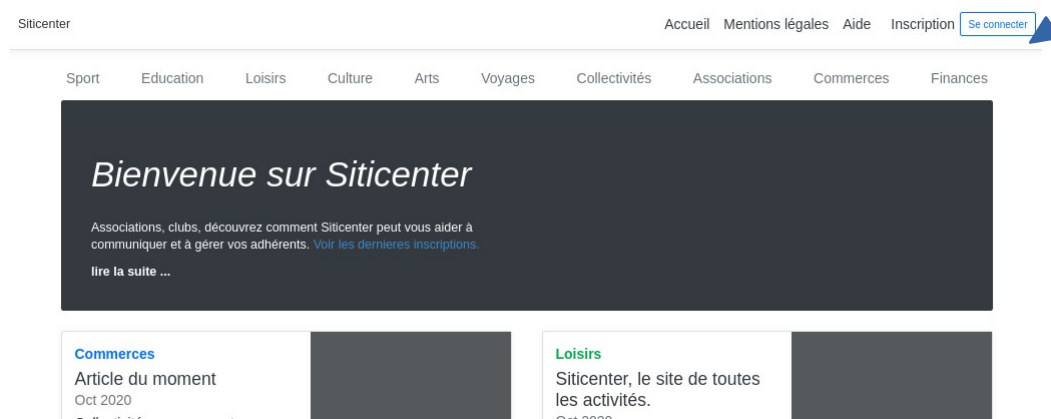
Siticenter

Accueil Mentions légales Aide Inscription Se connecter

Sport Education Loisirs Culture Arts Voyages Collectivités Associations Commerces Finances

Bienvenue sur Siticenter

Associations, clubs, découvrez comment Siticenter peut vous aider à communiquer et à gérer vos adhérents. Voir les dernieres inscriptions.

lire la suite ...

Commerces

Article du moment

Oct 2020

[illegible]

Loisirs

Siticenter, le site de toutes les activités.

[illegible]